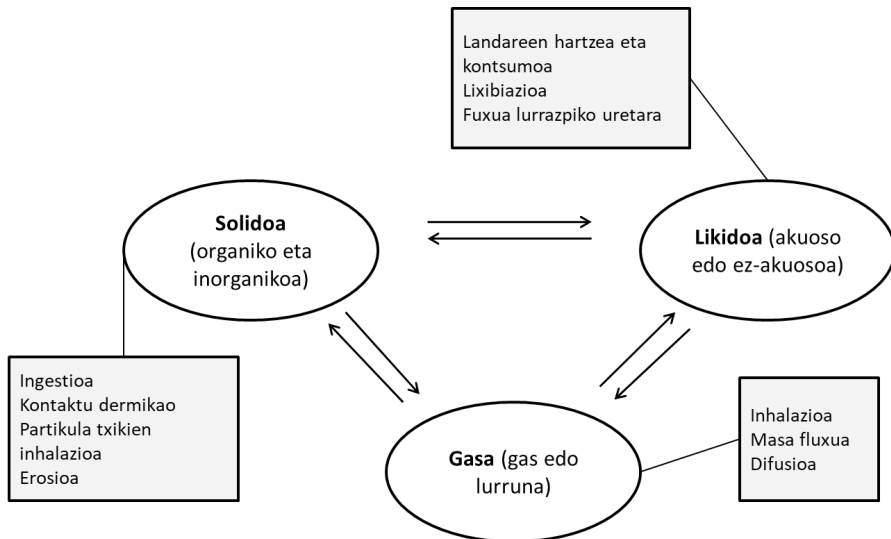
Landareen hartzea eta kontsumoa
Lixibiazioa
Fuxua lurrazpiko uretara

Solidoa (organiko eta inorganikoa)

Likidoa (akuoso edo ez-akuosoa)

Ingestioa
Kontaktu dermikao
Partikula txikien inhalazioa
Erosioa

Gasa (gas edo lurruna)

Inhalazioa
Masa fluxua
Difusioa